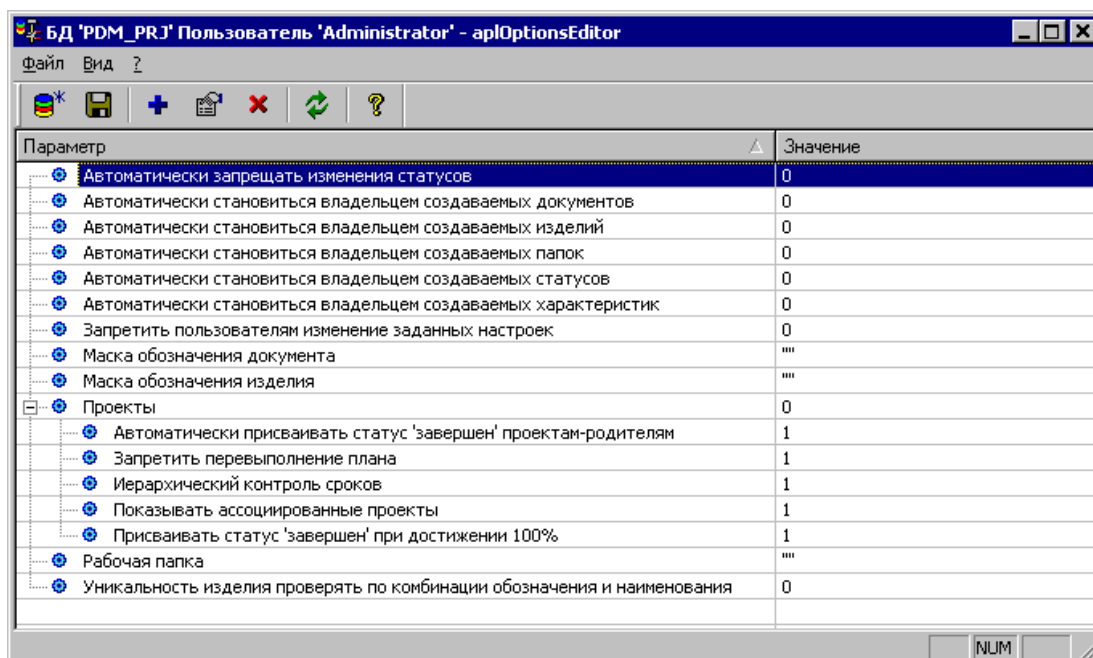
БД 'PDM_PRJ' Пользователь 'Administrator' - aplOptionsEditor

Файл Вид ?

| Параметр | Значение |
|---|---|
| Автоматически запрещать изменения статусов | 0 |
| Автоматически становиться владельцем создаваемых документов | 0 |
| Автоматически становиться владельцем создаваемых изделий | 0 |
| Автоматически становиться владельцем создаваемых папок | 0 |
| Автоматически становиться владельцем создаваемых статусов | 0 |
| Автоматически становиться владельцем создаваемых характеристик | 0 |
| Запретить пользователям изменение заданных настроек | 0 |
| Маска обозначения документа | "" |
| Маска обозначения изделия | "" |
| Проекты | 0 |
| Автоматически присваивать статус 'завершен' проектам-родителям | 1 |
| Запретить перевыполнение плана | 1 |
| Иерархический контроль сроков | 1 |
| Показывать ассоциированные проекты | 1 |
| Присваивать статус 'завершен' при достижении 100% | 1 |
| Рабочая папка | "" |
| Уникальность изделия проверять по комбинации обозначения и наименования | 0 |

NUM